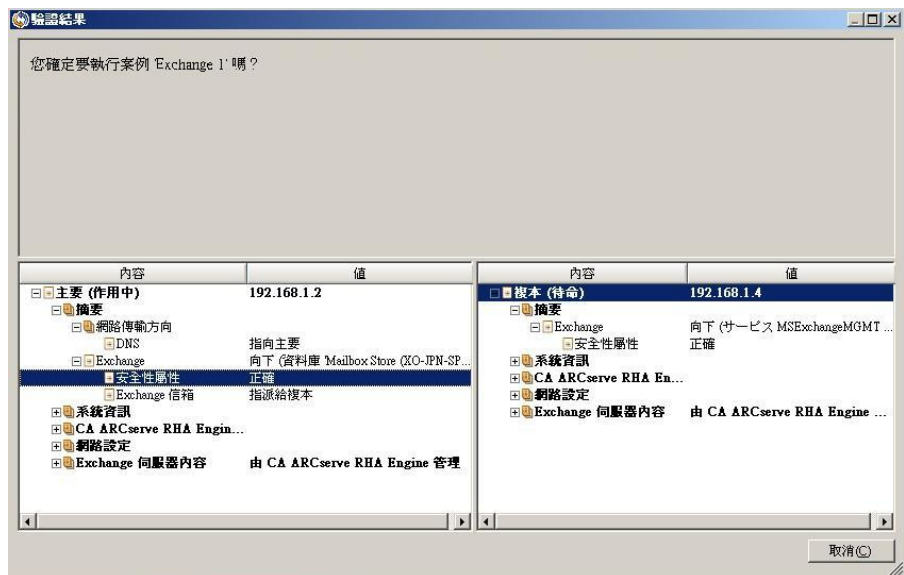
驗證結果

您確定要執行案例 'Exchange 1' 嗎？

| 內容 | 值 |
|---|---|
| 主要 (作用中) | 192.168.1.2 |
| 摘要 | |
| 網路傳輸方向 | |
| DNS | 指向主要 |
| Exchange | 向下 (資料庫 'Mailbox Store (XO-JPN-SP... |
| 安全性屬性 | 正確 |
| Exchange 信箱 | 指派給複本 |
| 系統資訊 | |
| CA ARCserve RHA Engin... | |
| 網路設定 | |
| Exchange 伺服器內容 | 由 CA ARCserve RHA Engine 管理 |

| 內容 | 值 |
|---|---|
| 複本 (待命) | 192.168.1.4 |
| 摘要 | |
| Exchange | 向下 (サービス MSExchangeMGMT ... |
| 安全性屬性 | 正確 |
| 系統資訊 | |
| CA ARCserve RHA En... | |
| 網路設定 | |
| Exchange 伺服器內容 | 由 CA ARCserve RHA Engine ... |

取消(C)